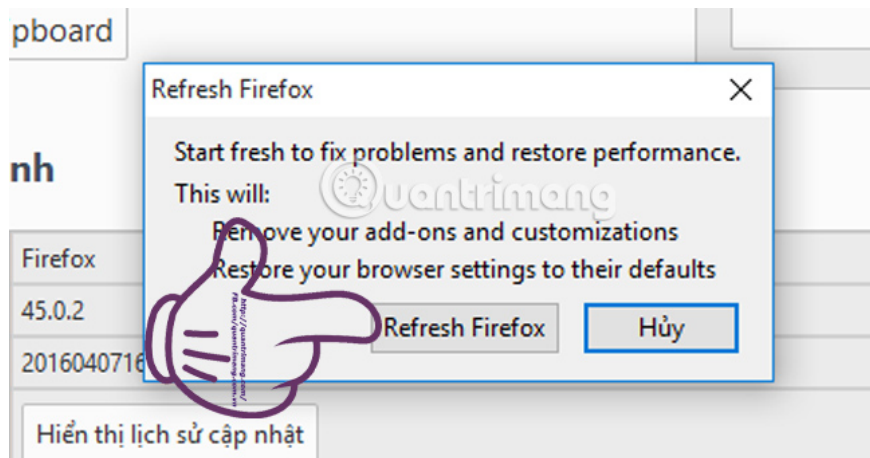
pboard

nh

Firefox

45.0.2

2016040716

Hiển thị lịch sử cập nhật

Refresh Firefox

Start fresh to fix problems and restore performance.

This will:

Remove your add-ons and customizations

Restore your browser settings to their defaults

Refresh Firefox

Hủy

Quantrimang

http://quantrimang.com/
FB.com/quantrimang.com.vn